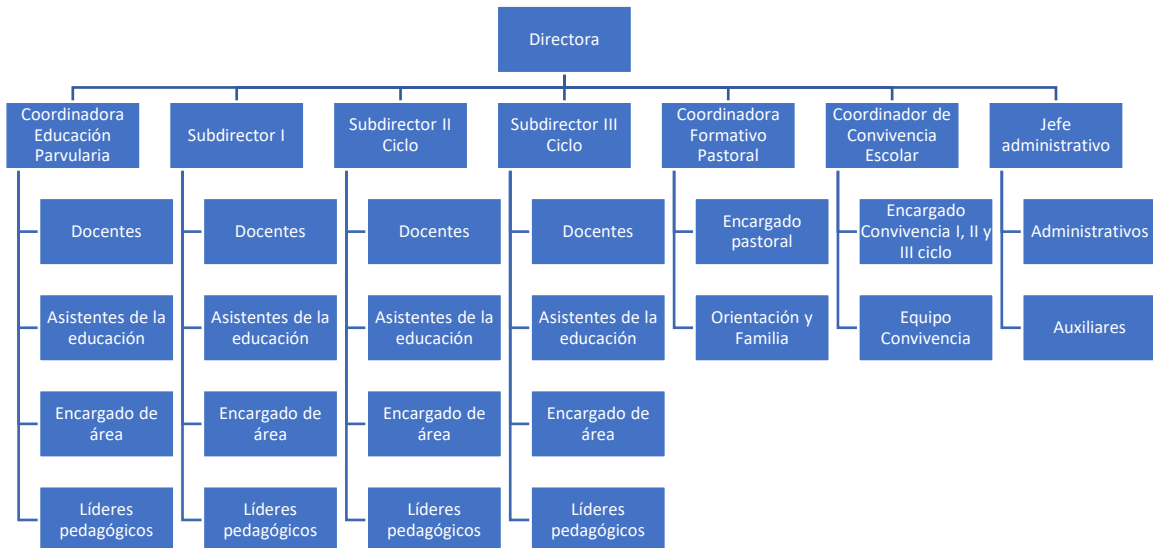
Directora

Coordinadora Educación Parvularia

Docentes

Asistentes de la educación

Encargado de área

Líderes pedagógicos

Subdirector I

Docentes

Asistentes de la educación

Encargado de área

Líderes pedagógicos

Subdirector II Ciclo

Docentes

Asistentes de la educación

Encargado de área

Líderes pedagógicos

Subdirector III Ciclo

Docentes

Asistentes de la educación

Encargado de área

Líderes pedagógicos

Coordinadora Formativo Pastoral

Encargado pastoral

Orientación y Familia

Coordinador de Convivencia Escolar

Encargado Convivencia I, II y III ciclo

Equipo Convivencia

Jefe administrativo

Administrativos

Auxiliares